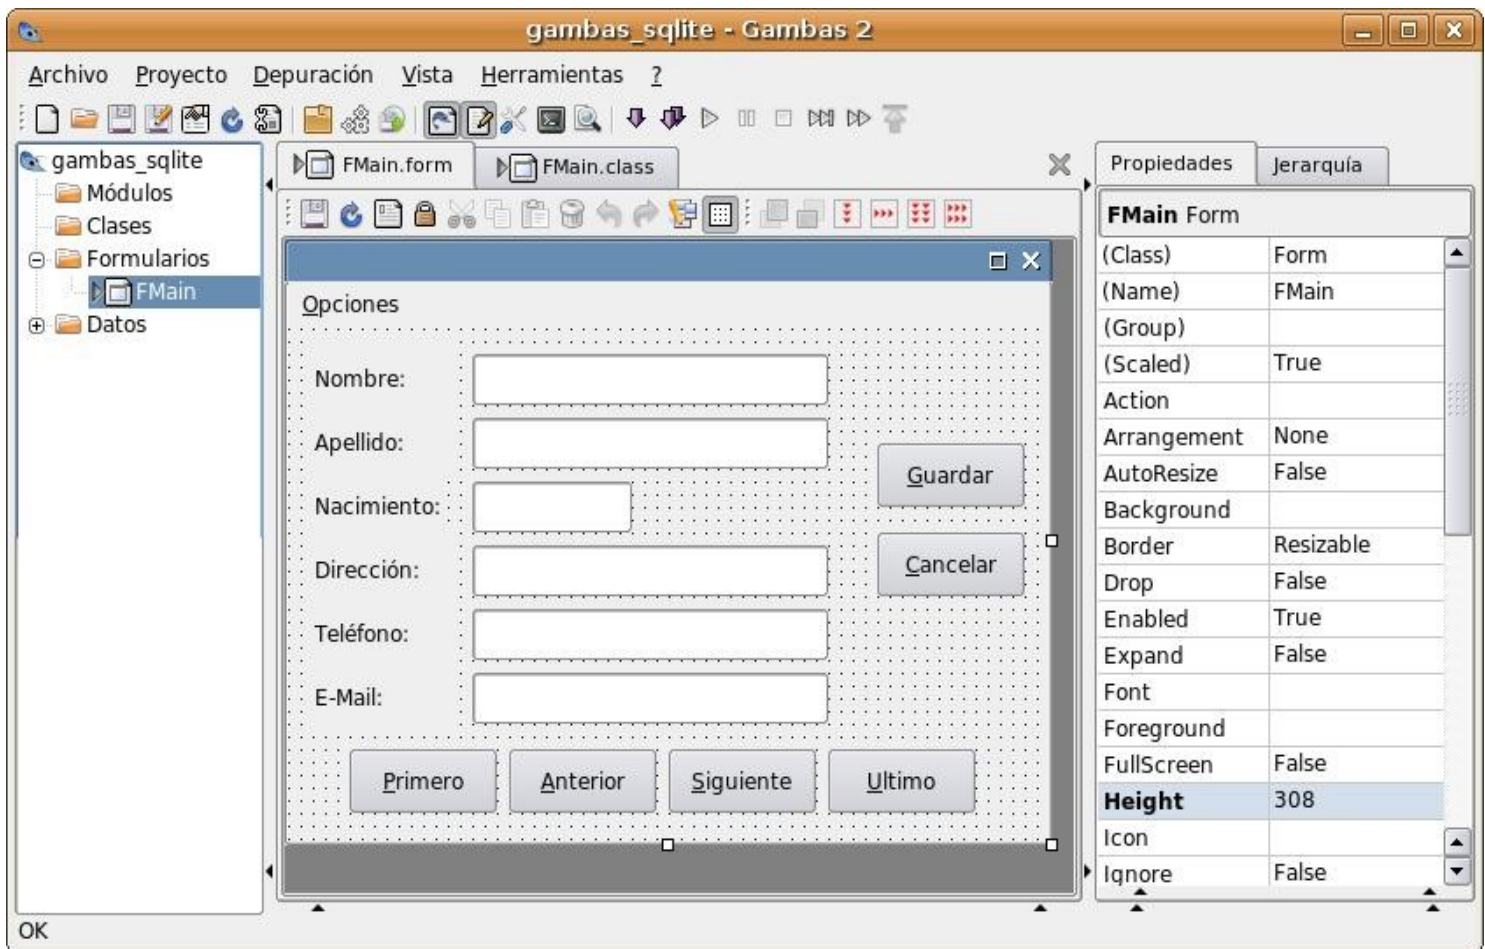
gambas_sqlite - Gambas 2

Archivo Proyecto Depuración Vista Herramientas ?

gambas_sqlite
Módulos
Clases
Formularios
FMain
Datos

FMain.form
FMain.class

Opciones

Nombre:
Apellido:
Nacimiento:
Dirección:
Teléfono:
E-Mail:

Guardar
Cancelar

Primero
Anterior
Siguiente
Ultimo

Propiedades
Jerarquía

FMain Form

| | |
|---|---|
| (Class) | Form |
| (Name) | FMain |
| (Group) | |
| (Scaled) | True |
| Action | |
| Arrangement | None |
| AutoResize | False |
| Background | |
| Border | Resizable |
| Drop | False |
| Enabled | True |
| Expand | False |
| Font | |
| Foreground | |
| FullScreen | False |
| Height | 308 |
| Icon | |
| Ignore | False |

OK